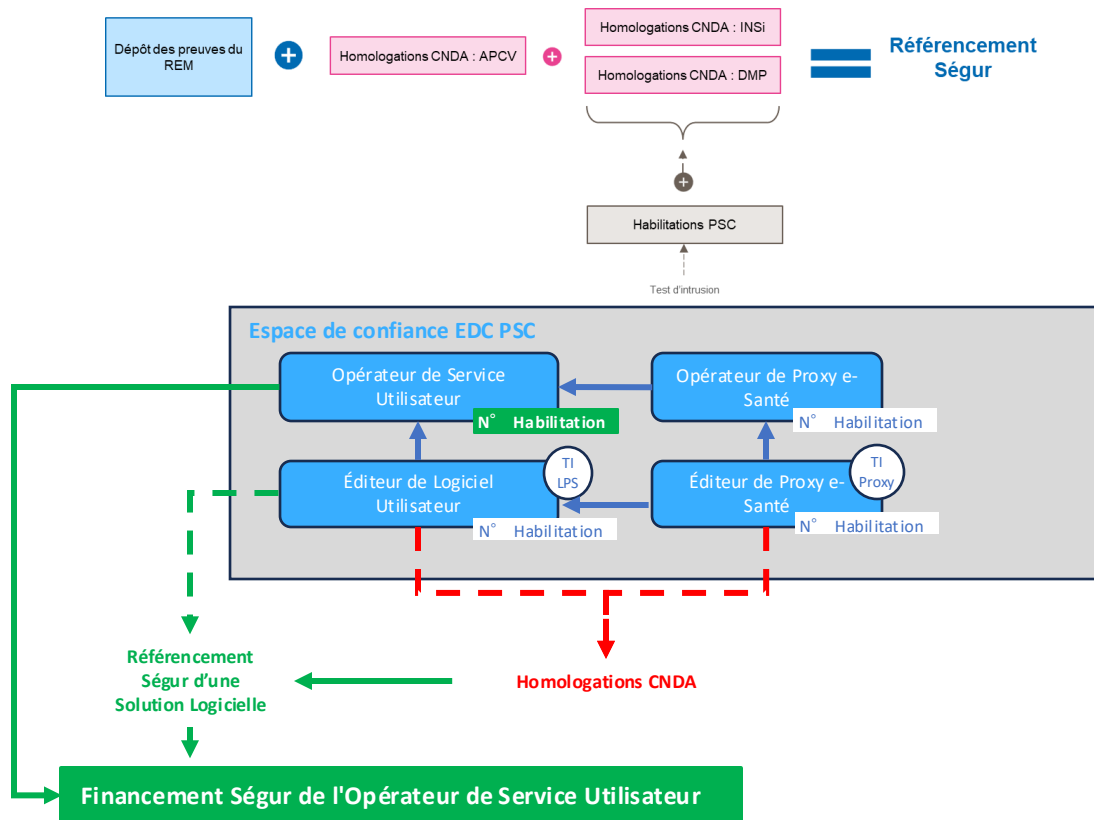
Dépôt des preuves du REM

Homologations CNDA : APCV

Homologations CNDA : INSi

Homologations CNDA : DMP

Référencement Ségur

Habilitations PSC

Test d'intrusion

Espace de confiance EDC PSC

Opérateur de Service Utilisateur

N° Habilitation

Opérateur de Proxy e-Santé

N° Habilitation

Éditeur de Logiciel Utilisateur

TI LPS

N° Habilitation

Éditeur de Proxy e-Santé

TI Proxy

N° Habilitation

Référencement Ségur d'une Solution Logicielle

Homologations CNDA

Financement Ségur de l'Opérateur de Service Utilisateur